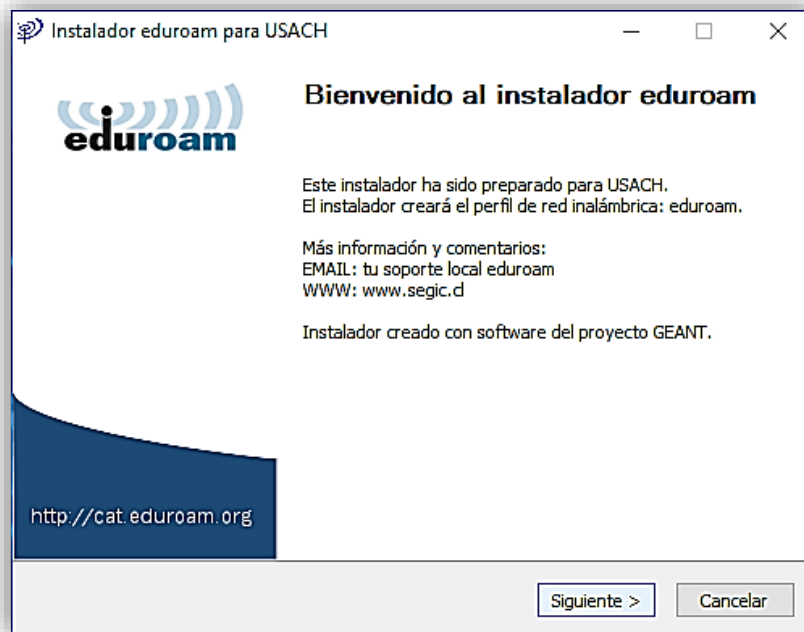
Instalador eduroam para USACH

eduroam

Bienvenido al instalador eduroam

Este instalador ha sido preparado para USACH.
El instalador creará el perfil de red inalámbrica: eduroam.

Más información y comentarios:
EMAIL: tu soporte local eduroam
WWW: www.segic.cl

Instalador creado con software del proyecto GEANT.

http://cat.eduroam.org

Siguiente >

Cancelar